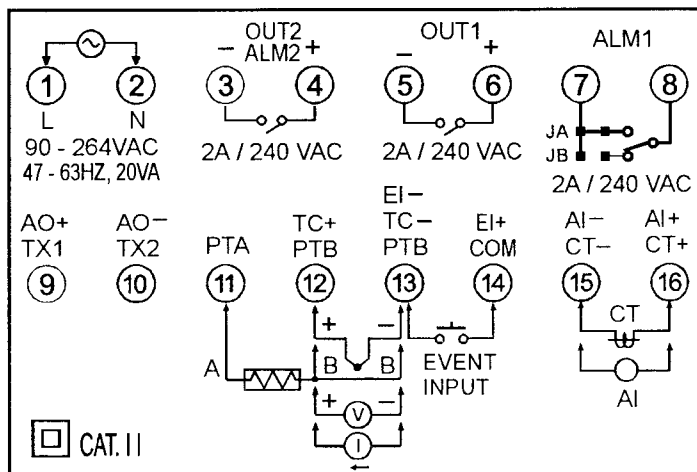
OUT2
− ALM2 +

OUT1
− +

ALM1

1 2 3 4 5 6 7 8

L N

90 - 264VAC
47 - 63HZ, 20VA

2A / 240 VAC

2A / 240 VAC

JA
JB

2A / 240 VAC

AO+
TX1

AO−
TX2

PTA

TC+
PTB

EI−
TC−
PTB

EI+
COM

AI−
CT−

AI+
CT+

9 10 11 12 13 14 15 16

+ −

A B B

EVENT
INPUT

CT

AI

+ V −

I

CAT. II